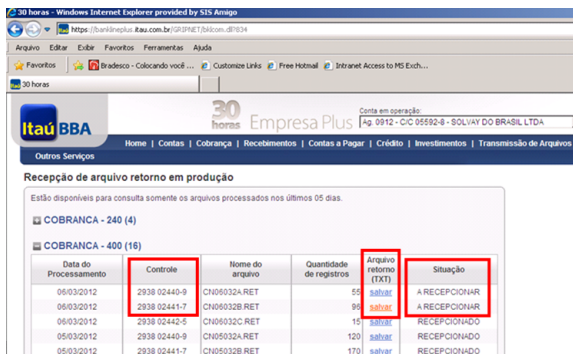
30 horas - Windows Internet Explorer provided by SIS Amigo

https://bankline.itau.com.br/GRIPNET/bklcom.dll?834

Arquivo Editar Exibir Favoritos Ferramentas Ajuda

Favoritos | Bradesco - Colocando você ... | Customize Links | Free Hotmail | Intranet Access to MS Exch...

30 horas

Itaú BBA

30 horas Empresa Plus

Conta em operação:
Ag. 0912 - C/C 05592-8 - SOLVAY DO BRASIL LTDA

Home | Contas | Cobrança | Recebimentos | Contas a Pagar | Crédito | Investimentos | Transmissão de Arquivos

Outros Serviços

Recepção de arquivo retorno em produção

Estão disponíveis para consulta somente os arquivos processados nos últimos 05 dias.

COBRANCA - 240 (4)

COBRANCA - 400 (16)

| Data do Processamento | Controle | Nome do arquivo | Quantidade de registros | Arquivo retorno (TXT) | Situação |
|---|---|---|---|---|---|
| 06/03/2012 | 2938 02440-9 | CN06032A.RET | 55 | salvar | A RECEPCIONAR |
| 06/03/2012 | 2938 02441-7 | CN06032B.RET | 18 | salvar | A RECEPCIONAR |
| 06/03/2012 | 2938 02442-5 | CN06032C.RET | 15 | salvar | RECEPCIONADO |
| 05/03/2012 | 2938 02440-9 | CN05032A.RET | 120 | salvar | RECEPCIONADO |
| 05/03/2012 | 2938 02441-7 | CN05032B.RET | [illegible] | salvar | RECEPCIONADO |